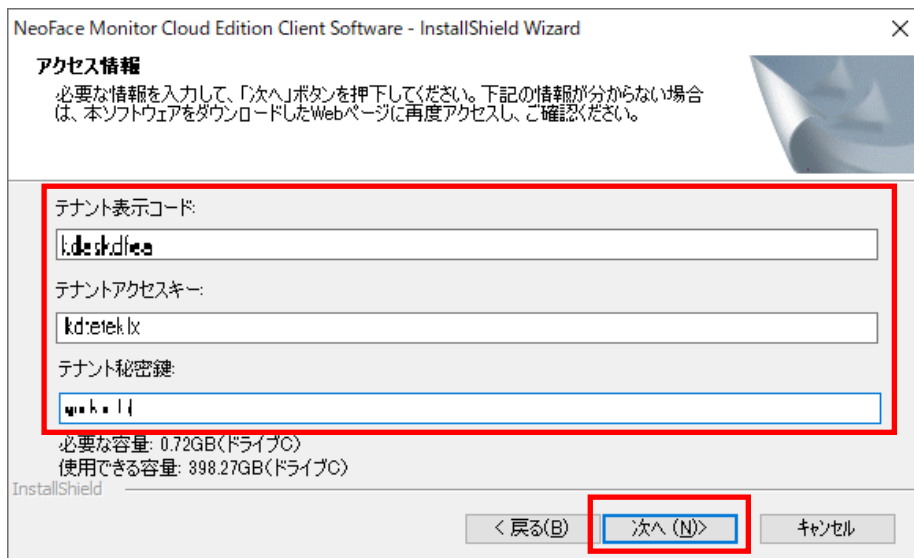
NeoFace Monitor Cloud Edition Client Software - InstallShield Wizard

アクセス情報

必要な情報を入力して、「次へ」ボタンを押下してください。下記の情報が分からない場合は、本ソフトウェアをダウンロードしたWebページに再度アクセスし、ご確認ください。

テナント表示コード:

kdeskdfea

テナントアクセスキー:

kdretekklx

テナント秘密鍵:

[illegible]

必要な容量: 0.72GB(ドライブC)
使用できる容量: 398.27GB(ドライブC)

InstallShield

< 戻る(B)

次へ (N)>

キャンセル